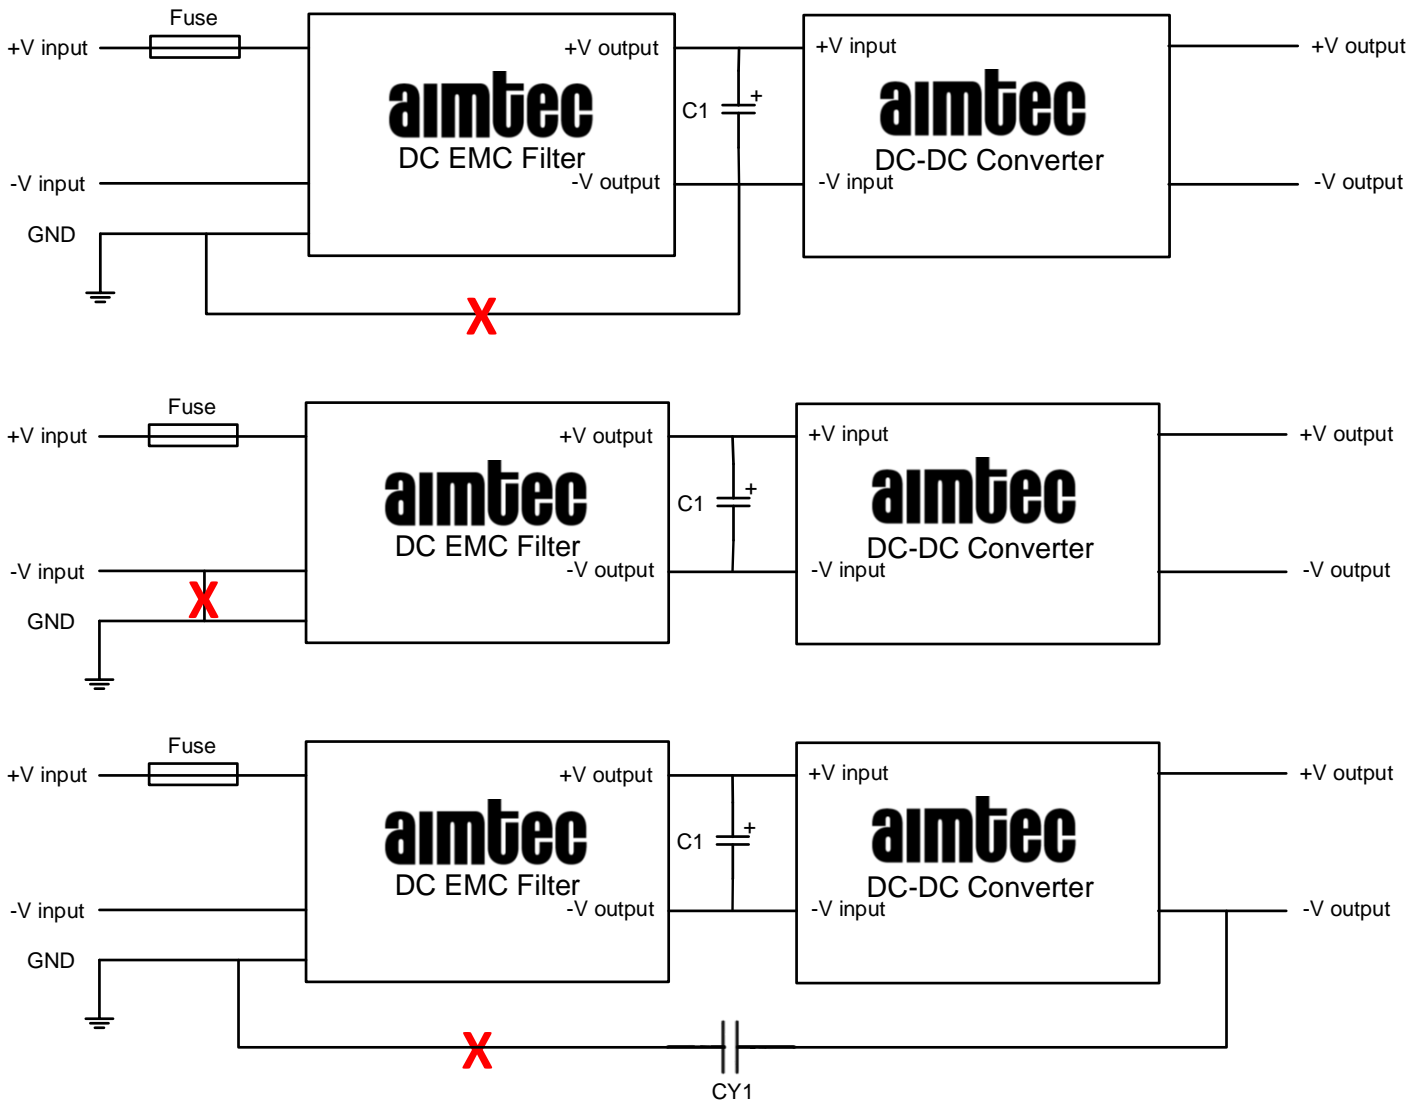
Fuse
+V input
+V output
aimtec
DC EMC Filter
-V input
-V output
GND
C1
+
+V input
aimtec
DC-DC Converter
-V input
+V output
-V output
X

Fuse
+V input
+V output
aimtec
DC EMC Filter
-V input
-V output
GND
X
C1
+
+V input
aimtec
DC-DC Converter
-V input
+V output
-V output

Fuse
+V input
+V output
aimtec
DC EMC Filter
-V input
-V output
GND
C1
+
+V input
aimtec
DC-DC Converter
-V input
+V output
-V output
X
CY1